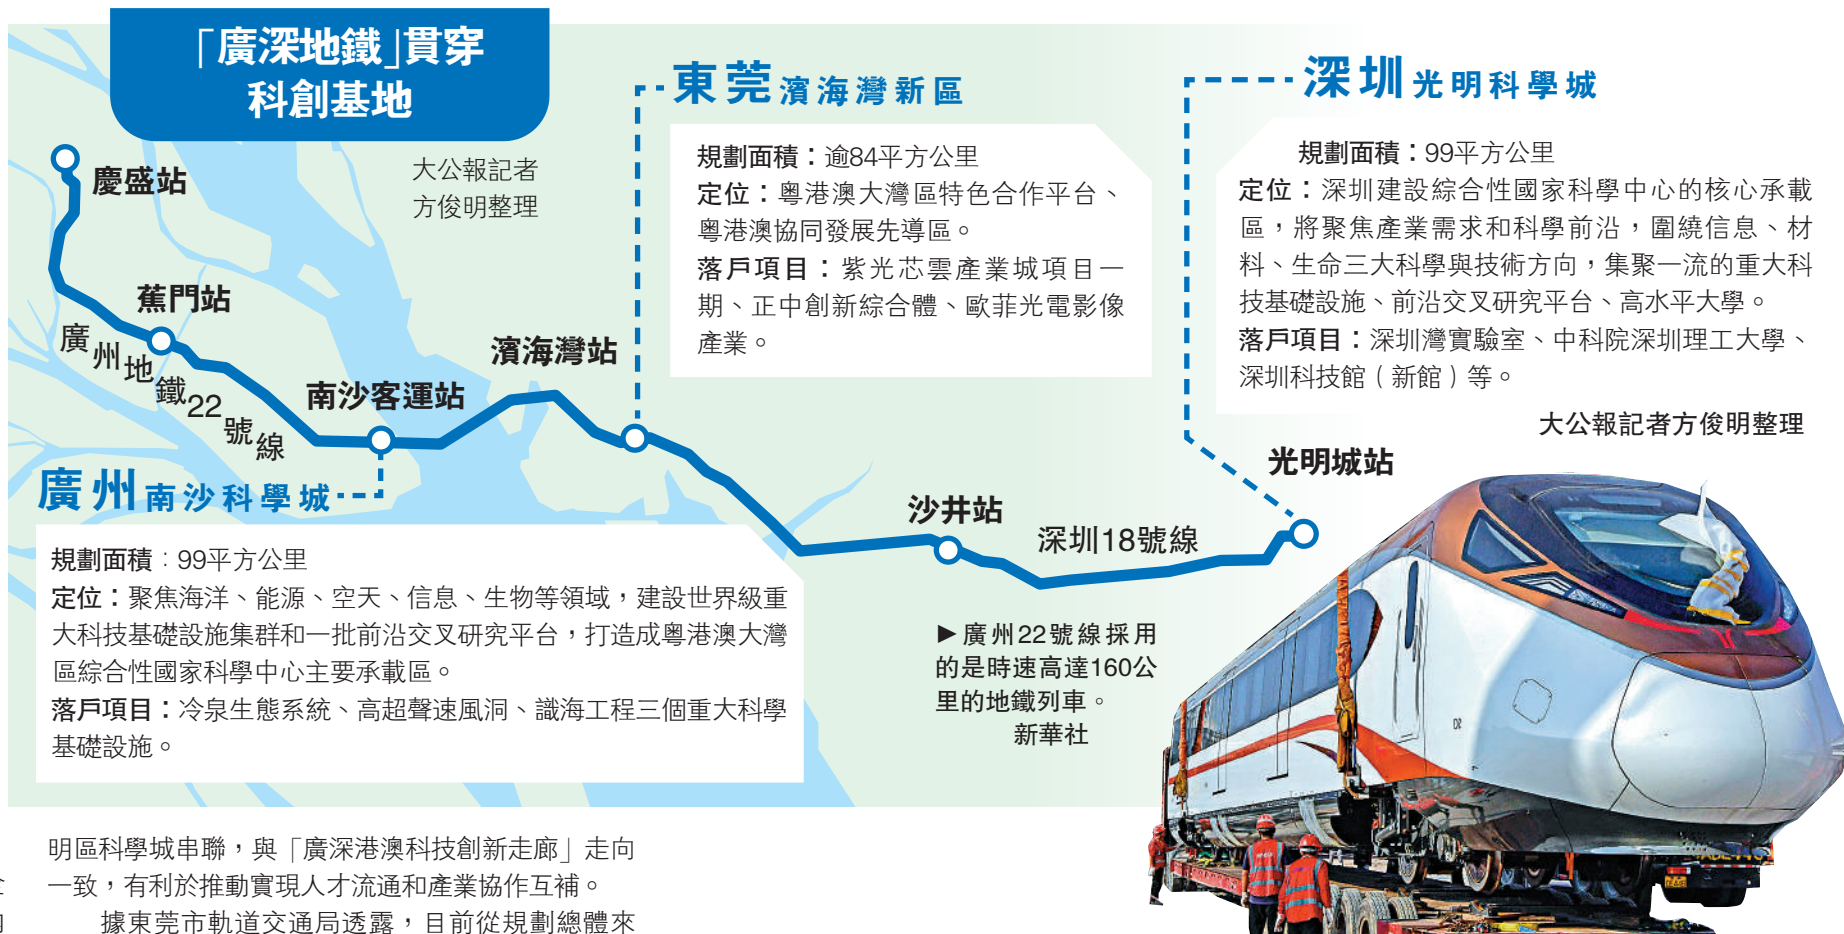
「廣深地鐵」貫穿科創基地

慶盛站

大公報記者方俊明整理

蕉門站

廣州地鐵22號線

南沙客運站

濱海灣站

廣州南沙科學城

東莞濱海灣新區

規劃面積：逾84平方公里
定位：粵港澳大灣區特色合作平台、粵港澳協同發展先導區。
落戶項目：紫光芯雲產業城項目一期、正中創新綜合體、歐菲光電影像產業。

深圳光明科學城

規劃面積：99平方公里
定位：深圳建設綜合性國家科學中心的核心承載區，將聚焦產業需求和科學前沿，圍繞信息、材料、生命三大科學與技術方向，集聚一流的重大科技基礎設施、前沿交叉研究平台、高水平大學。
落戶項目：深圳灣實驗室、中科院深圳理工大學、深圳科技館（新館）等。

大公報記者方俊明整理

光明城站

沙井站

深圳18號線

規劃面積：99平方公里
定位：聚焦海洋、能源、空天、信息、生物等領域，建設世界級重大科技基礎設施集群和一批前沿交叉研究平台，打造成粵港澳大灣區綜合性國家科學中心主要承載區。
落戶項目：冷泉生態系統、高超聲速風洞、識海工程三個重大科學基礎設施。

▶廣州22號線採用的是時速高達160公里的地鐵列車。
新華社

明區科學城串聯，與「廣深港澳科技創新走廊」走向一致，有利於推動實現人才流通和產業協作互補。
據東莞市軌道交通局透露，目前從規劃總體來